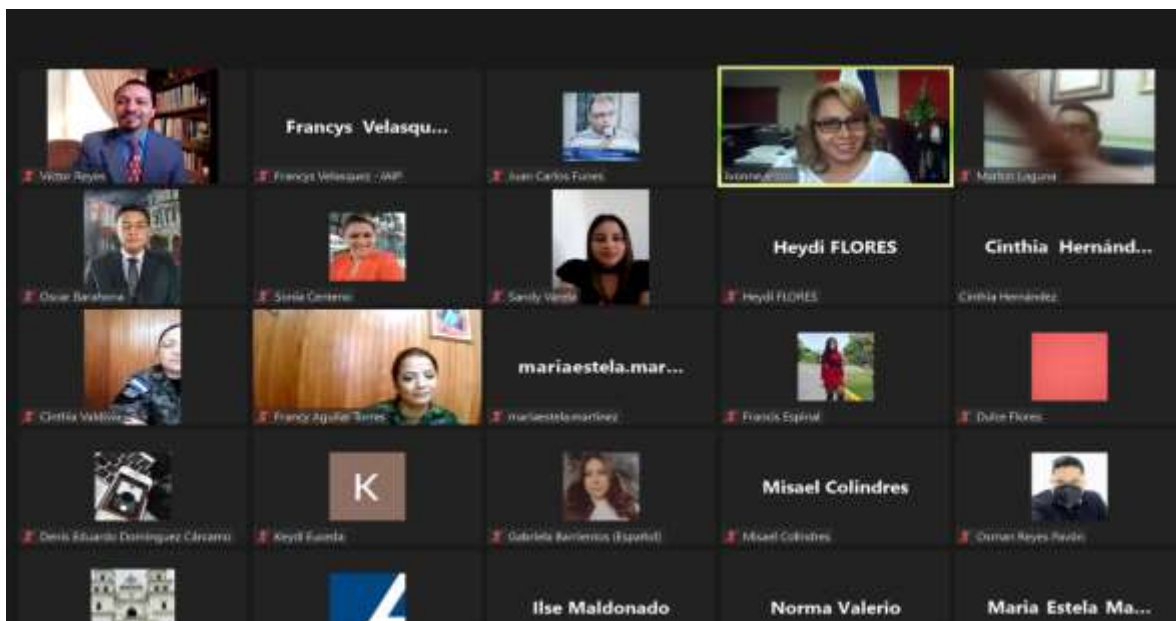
Victor Reyes

Francys Velasqu...
Francys Velasquez - IAIP

Juan Carlos Funes

Ivonne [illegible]

Marlon Laguna

Oscar Barahona

Sonia Centeno

Sandy Varela

Heydi FLORES
Heydi FLORES

Cinthia Hernánd...
Cinthia Hernández

Cinthia Valdivieso

Francy Aguilar Torres

mariaestela.mar...
mariaestela.martinez

Francis Espinal

Dulce Flores

Denis Eduardo Dominguez Cárcamo

K
Keydi Euceda

Gabriela Barrientos (Español)

Misael Colindres
Misael Colindres

Osman Reyes Pavón

Ilse Maldonado

Norma Valerio

Maria Estela Ma...